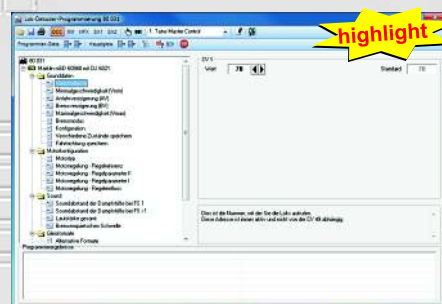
Lok-Decoder-Programmierung 60.931

highlight

1. Tams Master Control

Programmier-Daten | Hauptgleis

60.931
Märklin mfx 60968 mit DU 60021
Grunddaten
Adresse
Minimalgeschwindigkeit (Vmin)
Anfahrverzögerung (AV)
Bremsverzögerung (BV)
Maximalgeschwindigkeit (Vmax)
Bremsmodus
Konfiguration
Verschiedene Zustände speichern
Fahrrichtung speichern
Motorkonfiguration
Motortyp
Motorregelung - Regelreferenz
Motorregelung - Regelparameter K
Motorregelung - Regelparameter I
Motorregelung - Regeleinfluss
Sound
Soundabstand der Dampfstöße bei FS 1
Soundabstand der Dampfstöße bei FS x1
Lautstärke gesamt
Bremsquietschen Schwelle
Sonstiges
Alternative Formate
Programmierprotokoll

CV 1
Wert 78
Standard 78

Dies ist die Nummer, mit der Sie die Loks aufrufen.
Diese Adresse ist immer aktiv und nicht von der CV 49 abhängig.